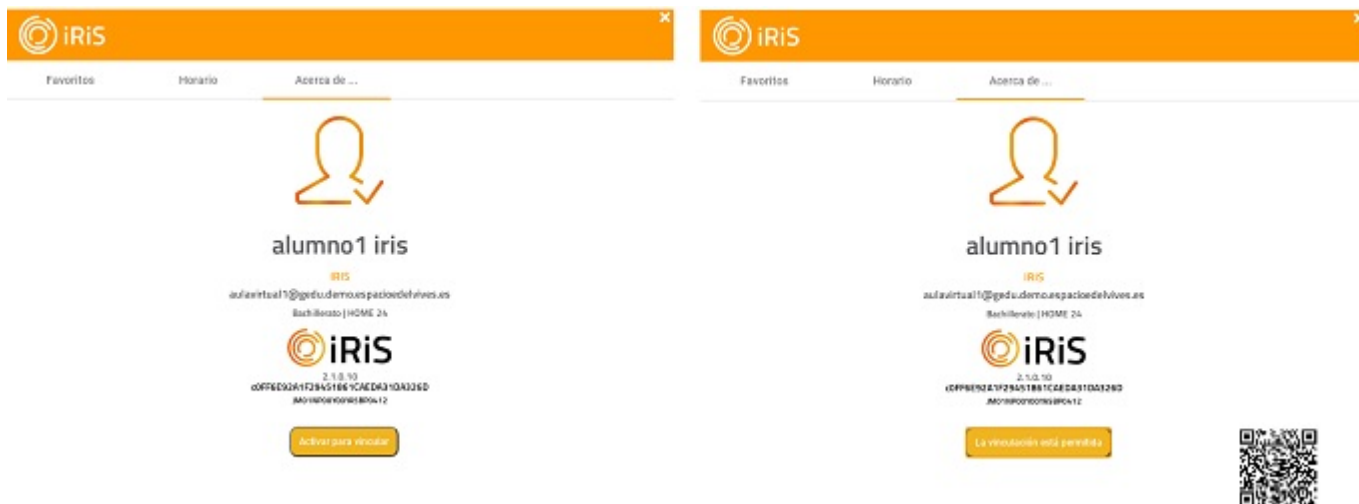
iRiS

Favoritos Horario Acerca de ...

alumno1 iris

IRIS

aulavirtual1@gedu.demo.espaciodelvives.es

Bachillerato | HOME 24

iRiS

2.1.0.10

c0FF6E92A1F29451B61CAEDA31DA326D

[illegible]

Activar para vincular

iRiS

Favoritos Horario Acerca de ...

alumno1 iris

IRIS

aulavirtual1@gedu.demo.espaciodelvives.es

Bachillerato | HOME 24

iRiS

2.1.0.10

c0FF6E92A1F29451B61CAEDA31DA326D

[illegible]

La vinculación está permitida